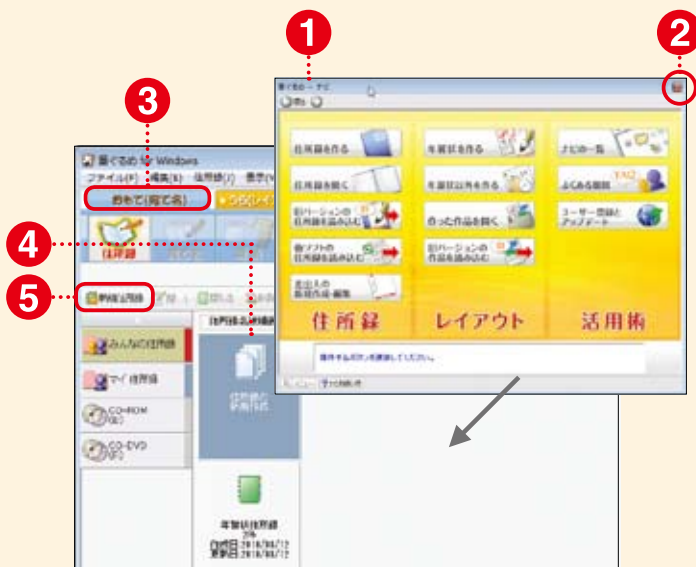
1
2
3
4
5

筆ぐるめ for Windows
ファイル(F) 編集(E) 住所録(J) 表示(V)
初めて(宛て名)
住所録

筆ぐるめ – ナビ
住所録を作る
住所録を開く
旧バージョンの住所録を読み込む
他ソフトの住所録を読み込む
差出人の新規作成・編集
年賀状を作る
年賀状以外を作る
作った作品を開く
旧バージョンの作品を読み込む
ナビの一覧
ふくろう先生 FAQ
ユーザー登録とアップデート
住所録
レイアウト
活用術
操作する項目を選択してください。

新規住所録
みんなの住所録
マイ住所録
CD-ROM
CD-DVD
住所録の新規作成
年賀状住所録
作成日 2016/08/12
更新日 2016/08/12